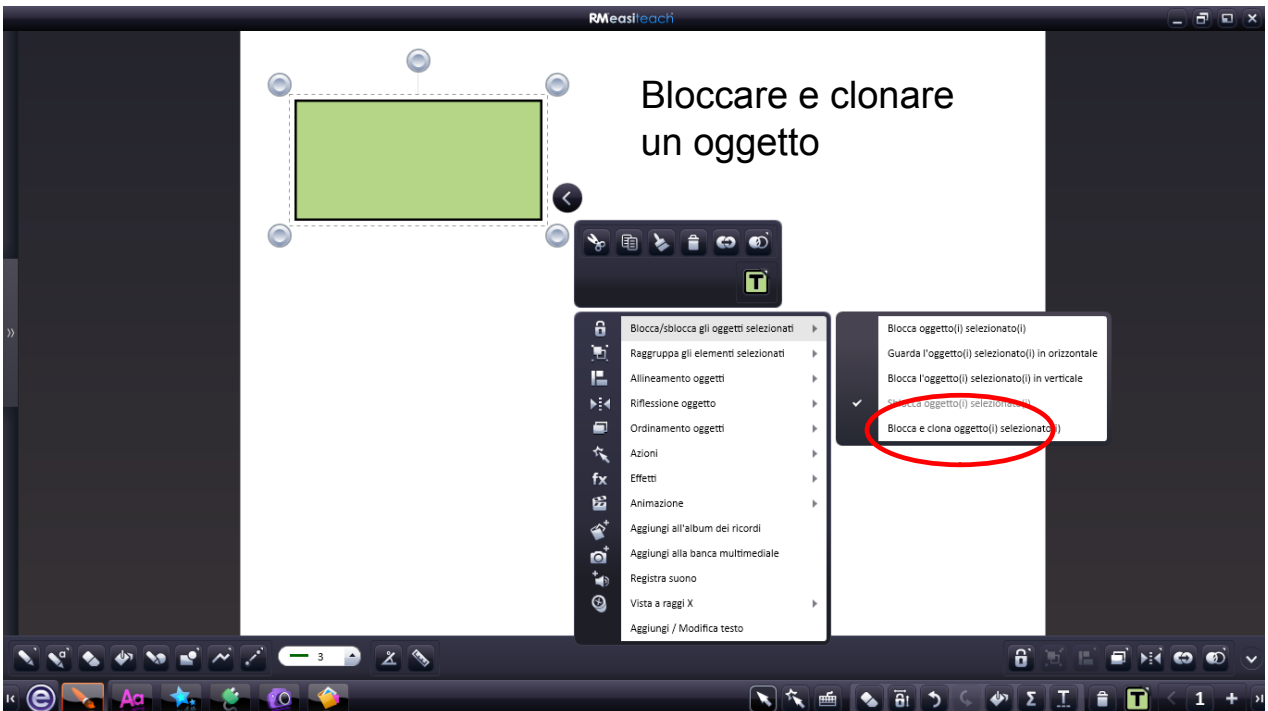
RMeasiteach

Bloccare e clonare un oggetto

Blocca/sblocca gli oggetti selezionati
Raggruppa gli elementi selezionati
Allineamento oggetti
Riflessione oggetto
Ordinamento oggetti
Azioni
Effetti
Animazione
Aggiungi all'album dei ricordi
Aggiungi alla banca multimediale
Registra suono
Vista a raggi X
Aggiungi / Modifica testo

Blocca oggetto(i) selezionato(i)
Guarda l'oggetto(i) selezionato(i) in orizzontale
Blocca l'oggetto(i) selezionato(i) in verticale
Sblocca oggetto(i) selezionato(i)
Blocca e clona oggetto(i) selezionato(i)

3

1